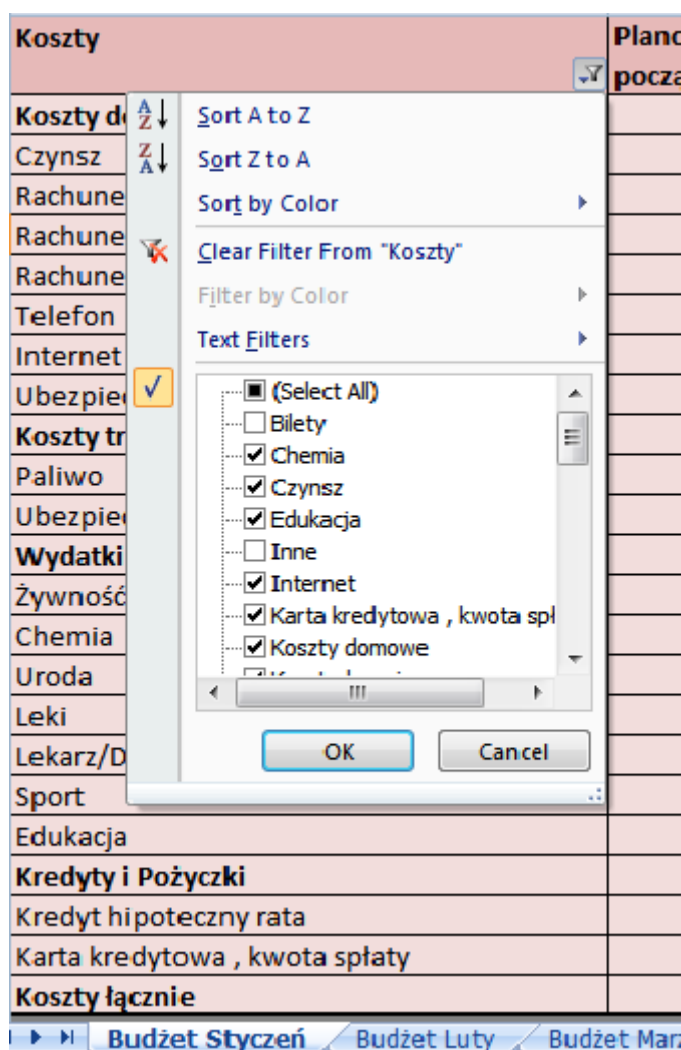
| Koszty | Planc pocza |
|---|---|
| Koszty d | |
| Czynsz | |
| Rachune | |
| Rachune | |
| Rachune | |
| Telefon | |
| Internet | |
| Ubezpiec | |
| Koszty tr | |
| Paliwo | |
| Ubezpiec | |
| Wydatki | |
| Żywność | |
| Chemia | |
| Uroda | |
| Leki | |
| Lekarz/D | |
| Sport | |
| Edukacja | |
| Kredyty i Pożyczki | |
| Kredyt hipoteczny rata | |
| Karta kredytowa , kwota spłaty | |
| Koszty łącznie | |

Sort A to Z
Sort Z to A
Sort by Color
Clear Filter From "Koszty"
Filter by Color
Text Filters

(Select All)
Bilety
Chemia
Czynsz
Edukacja
Inne
Internet
Karta kredytowa , kwota spł
Koszty domowe

OK
Cancel

Budżet Styczeń
Budżet Luty
Budżet Mar